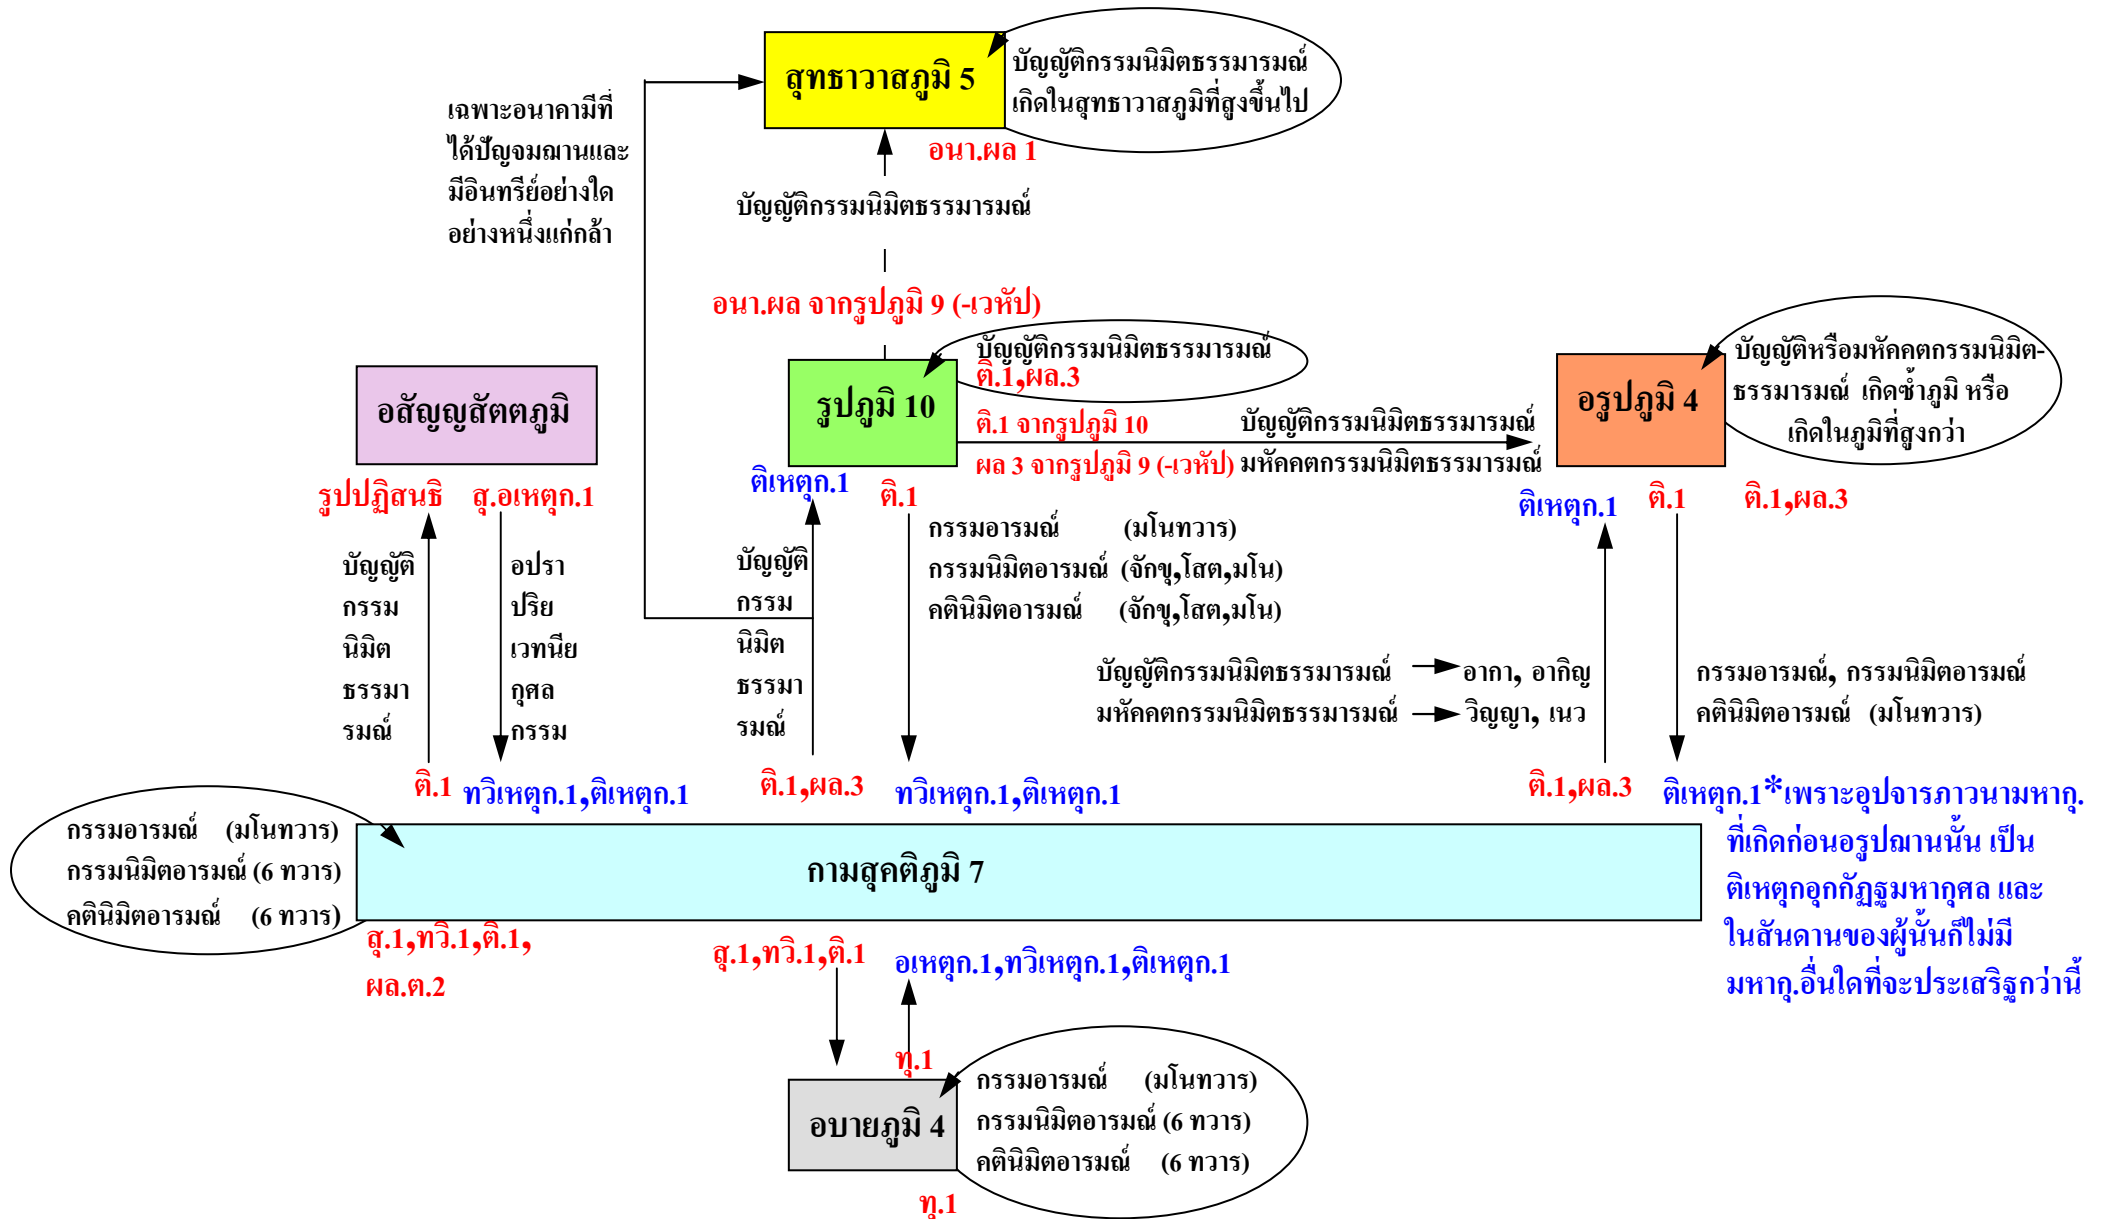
สุทธาวาสภูมิ 5

บัญญัติกรรมนิมิตธรรมารมณ์ เกิดในสุทธาวาสภูมิที่สูงขึ้นไป

อนา.ผล 1

เฉพาะอนาคามีที่ได้ปัญจมฌานและมีอินทรีย์อย่างใดอย่างหนึ่งแก่กล้า

บัญญัติกรรมนิมิตธรรมารมณ์

อนา.ผล จากรูปภูมิ 9 (-เวหัป)

บัญญัติกรรมนิมิตธรรมารมณ์ ติ.1,ผล.3

รูปภูมิ 10

บัญญัติหรือมหัคคตกรรมนิมิต-ธรรมารมณ์ เกิดซ้ำภูมิ หรือ เกิดในภูมิที่สูงกว่า

อรูปภูมิ 4

ติ.1 จากรูปภูมิ 10

บัญญัติกรรมนิมิตธรรมารมณ์

ผล 3 จากรูปภูมิ 9 (-เวหัป) มหัคคตกรรมนิมิตธรรมารมณ์

อสัญญสัตตภูมิ

รูปปฏิสนธิ

สุ.อเหตุก.1

ติเหตุก.1

ติ.1

ติเหตุก.1

ติ.1

ติ.1,ผล.3

บัญญัติ กรรม นิมิต ธรรมา รมณ์

อปรา ปริย เวทนีย กุศล กรรม

บัญญัติ กรรม นิมิต ธรรมา รมณ์

กรรมอารมณ์ (มโนทวาร)
กรรมนิมิตอารมณ์ (จักขุ,โสต,มโน)
คตินิมิตอารมณ์ (จักขุ,โสต,มโน)

บัญญัติกรรมนิมิตธรรมารมณ์ → อากา, อากิญ
มหัคคตกรรมนิมิตธรรมารมณ์ → วิญญา, เนว

กรรมอารมณ์, กรรมนิมิตอารมณ์
คตินิมิตอารมณ์ (มโนทวาร)

ติ.1

ทวิเหตุก.1,ติเหตุก.1

ติ.1,ผล.3

ทวิเหตุก.1,ติเหตุก.1

ติ.1,ผล.3

ติเหตุก.1*เพราะอุปจารภาวนามหากุ. ที่เกิดก่อนอรูปฌานนั้น เป็นติเหตุกอุกกัฏฐมหากุศล และในสันดานของผู้นั้นก็ไม่มีมหากุ.อื่นใดที่จะประเสริฐกว่านี้

กรรมอารมณ์ (มโนทวาร)
กรรมนิมิตอารมณ์ (6 ทวาร)
คตินิมิตอารมณ์ (6 ทวาร)

กามสุคติภูมิ 7

สุ.1,ทวิ.1,ติ.1, ผล.ต.2

สุ.1,ทวิ.1,ติ.1

อเหตุก.1,ทวิเหตุก.1,ติเหตุก.1

ทุ.1

อบายภูมิ 4

กรรมอารมณ์ (มโนทวาร)
กรรมนิมิตอารมณ์ (6 ทวาร)
คตินิมิตอารมณ์ (6 ทวาร)

ทุ.1